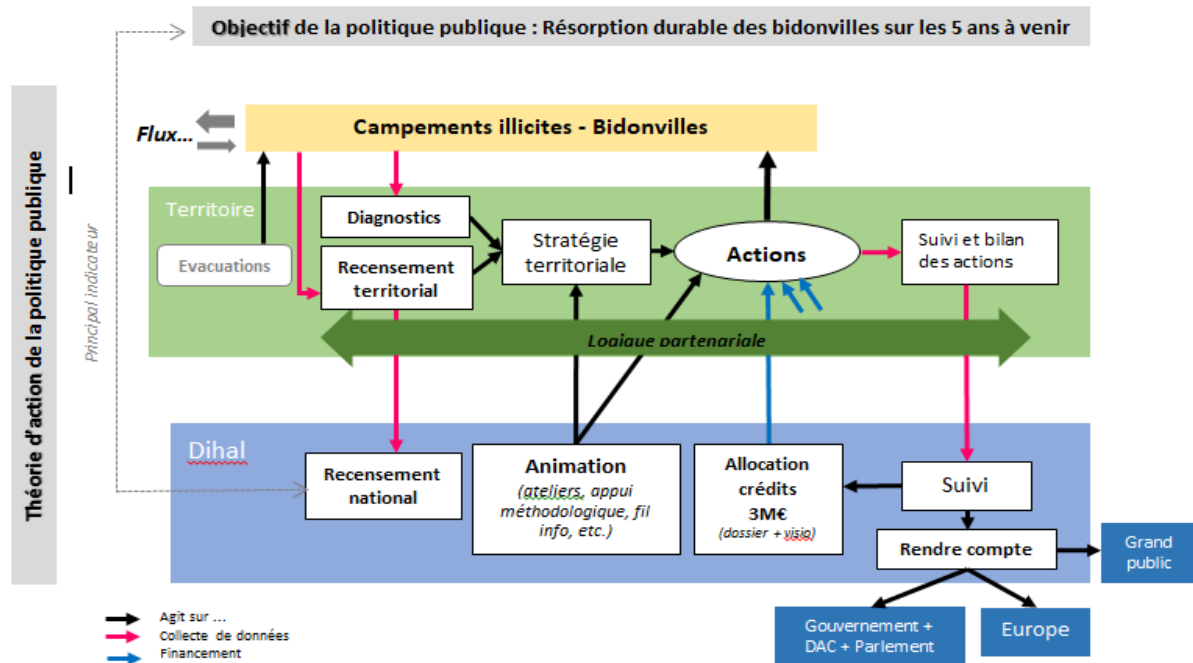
Objectif de la politique publique : Résorption durable des bidonvilles sur les 5 ans à venir

Théorie d'action de la politique publique

Principal indicateur

Flux...

Campements illicites - Bidonvilles

Territoire

Evacuations

Diagnostics

Recensement territorial

Stratégie territoriale

Actions

Suivi et bilan des actions

Logique partenariale

Dihal

Recensement national

Animation
(ateliers, appui méthodologique, fil info, etc.)

Allocation crédits
3M€
(dossier + visio)

Suivi

Rendre compte

Grand public

Gouvernement + DAC + Parlement

Europe

Agit sur ...
Collecte de données
Financement